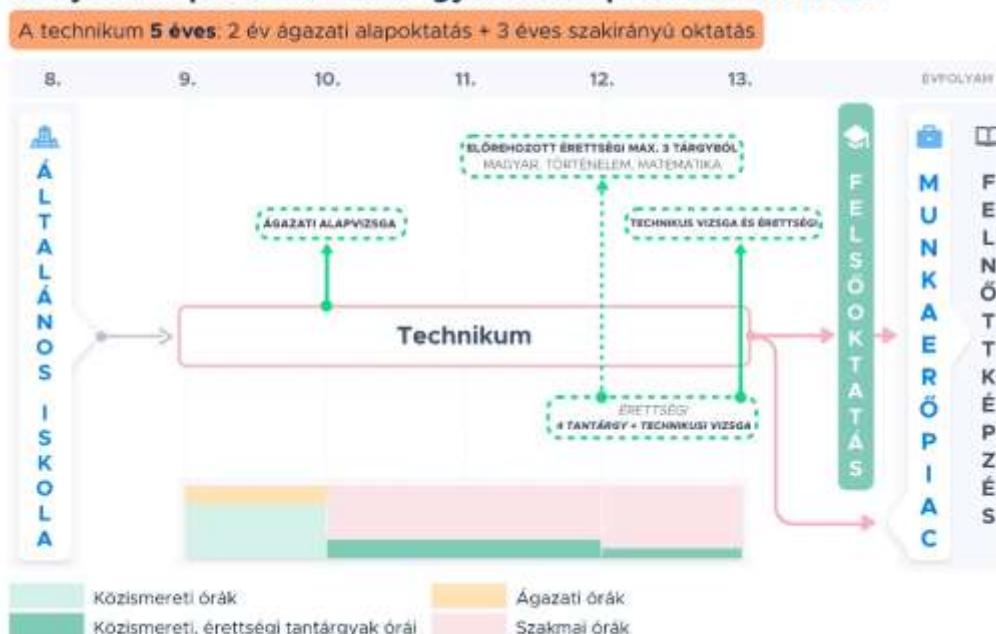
A technikum **5 éves**: 2 év ágazati alapoktatás + 3 éves szakirányú oktatás

8. 9. 10. 11. 12. 13. ÉVFOLYAM

ÁLTALÁNOS ISKOLA

ELŐREHOZOTT ÉRETTSÉGI MAX. 3 TÁRGYBÓL
MAGYAR, TÖRTÉNELEM, MATEMATIKA

ÁGAZATI ALAPVIZSGA

TECHNIKUS VIZSGA ÉS ÉRETTSÉGI

Technikum

ÉRETTSÉGI
4 TANTÁRGY + TECHNIKUSI VIZSGA

FELSŐOKTATÁS

MUNKAERŐPIAC

FELNŐTTKÉPZÉS

Közismereti órák
Közismereti, érettségi tantárgyak órái
Ágazati órák
Szakmai órák